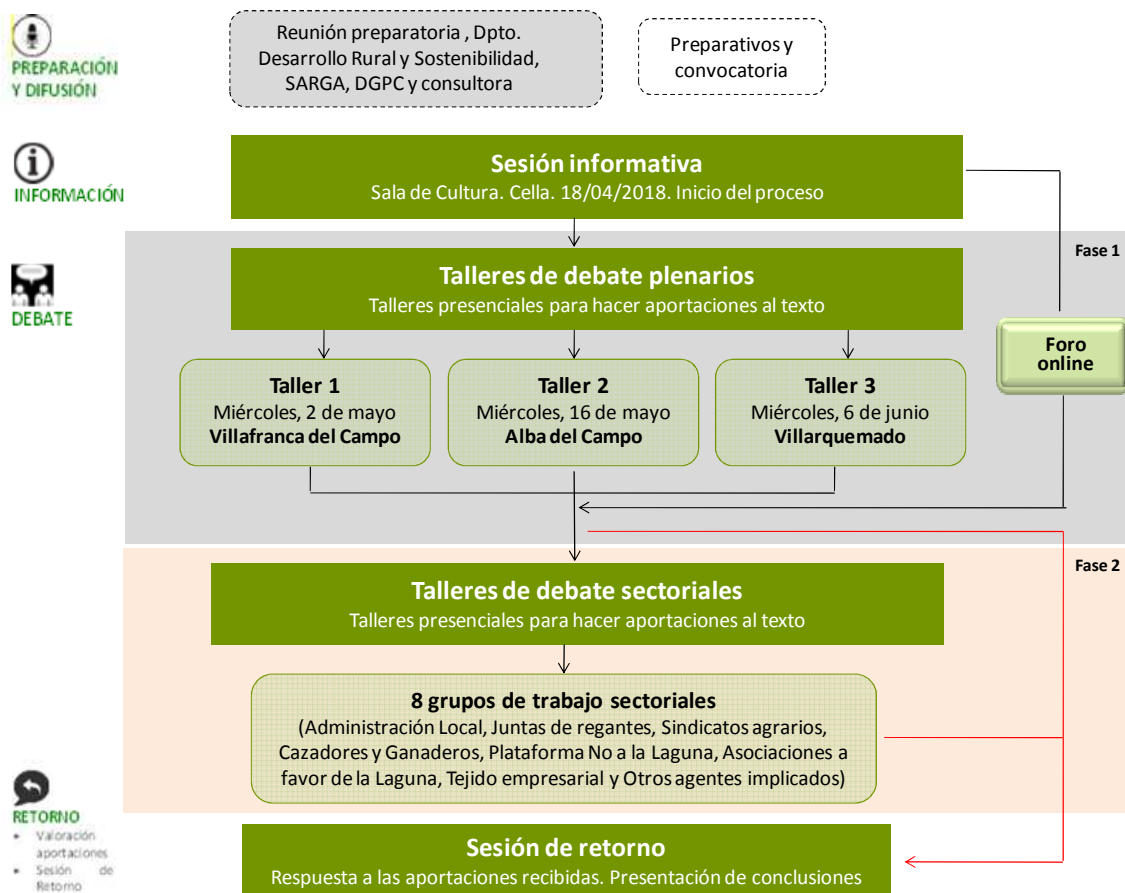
PREPARACIÓN Y DIFUSIÓN

Reunión preparatoria , Dpto. Desarrollo Rural y Sostenibilidad, SARGA, DGPC y consultora

Preparativos y convocatoria

INFORMACIÓN

Sesión informativa
Sala de Cultura. Cella. 18/04/2018. Inicio del proceso

Fase 1

DEBATE

Talleres de debate plenarios
Talleres presenciales para hacer aportaciones al texto

Foro online

Taller 1
Miércoles, 2 de mayo
Villafranca del Campo

Taller 2
Miércoles, 16 de mayo
Alba del Campo

Taller 3
Miércoles, 6 de junio
Villarquemado

Fase 2

Talleres de debate sectoriales
Talleres presenciales para hacer aportaciones al texto

8 grupos de trabajo sectoriales
(Administración Local, Juntas de regantes, Sindicatos agrarios, Cazadores y Ganaderos, Plataforma No a la Laguna, Asociaciones a favor de la Laguna, Tejido empresarial y Otros agentes implicados)

RETORNO
• Valoración aportaciones
• Sesión de Retorno

Sesión de retorno
Respuesta a las aportaciones recibidas. Presentación de conclusiones